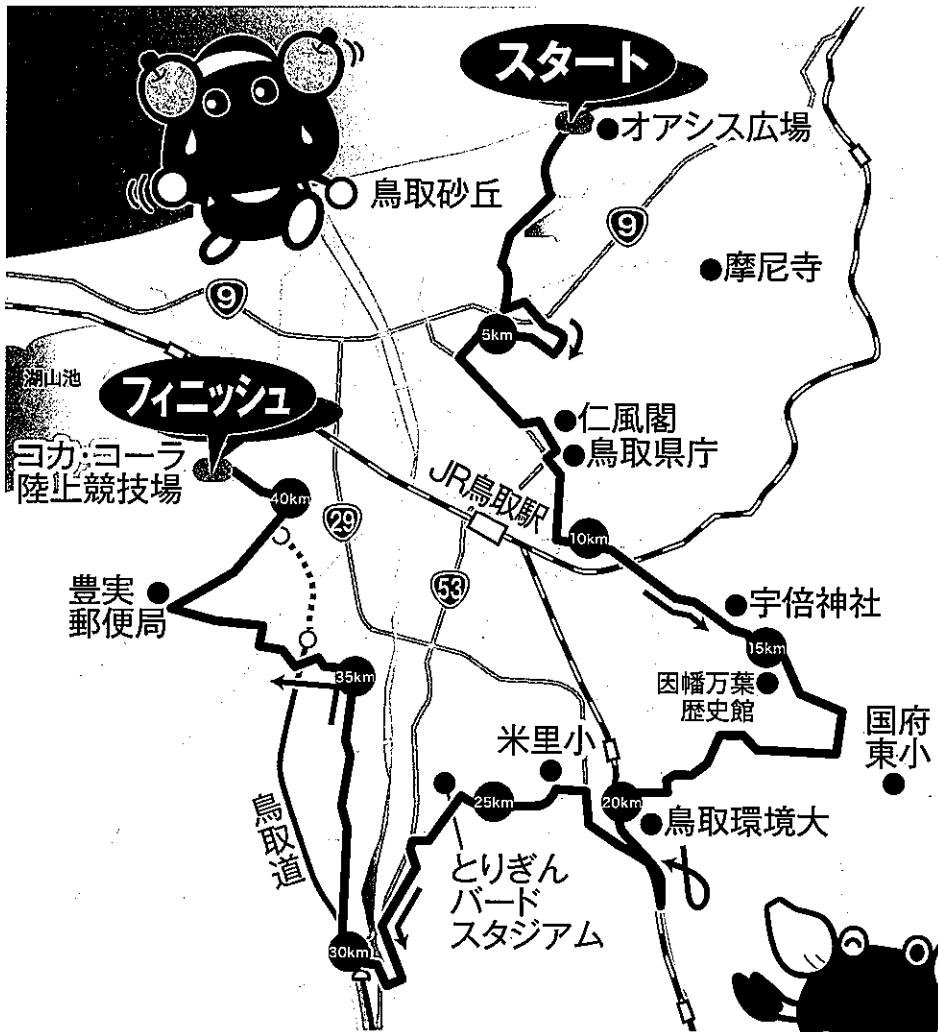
スタート
オアシス広場
鳥取砂丘
9
摩尼寺
9
5km
湖山池
フィニッシュ
仁風閣
鳥取県庁
コカ・コーラ
陸上競技場
40km
JR鳥取駅
29
10km
53
豊実
郵便局
宇倍神社
15km
35km
因幡万葉
歴史館
国府
東小
米里小
鳥取道
25km
20km
鳥取環境大
とりぎん
バード
スタジアム
30km